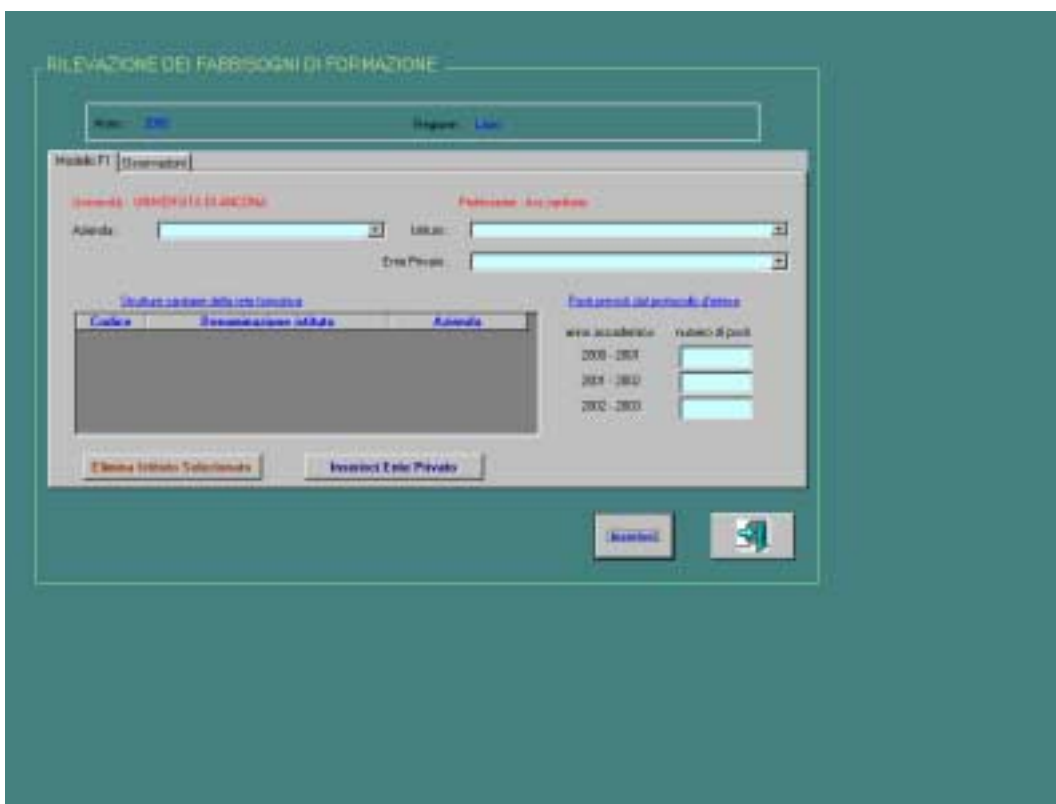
RILEVAZIONE DEI FABBISOGNI DI FORMAZIONE

Anno: 2000 Regione: Lazio

Modello F1 | Osservazioni

Università: UNIVERSITA DI ANCONA Professione: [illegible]

Azienda: Istituto:

Ente Privato:

Strutture sanitarie della rete formativa

| Codice | Denominazione istituto | Azienda |
|---|---|---|

Posti previsti dal protocollo d'intesa

anno accademico numero di posti

2000 - 2001

2001 - 2002

2002 - 2003

Elimina Istituto Selezionato

Inserisci Ente Privato

Inserisci